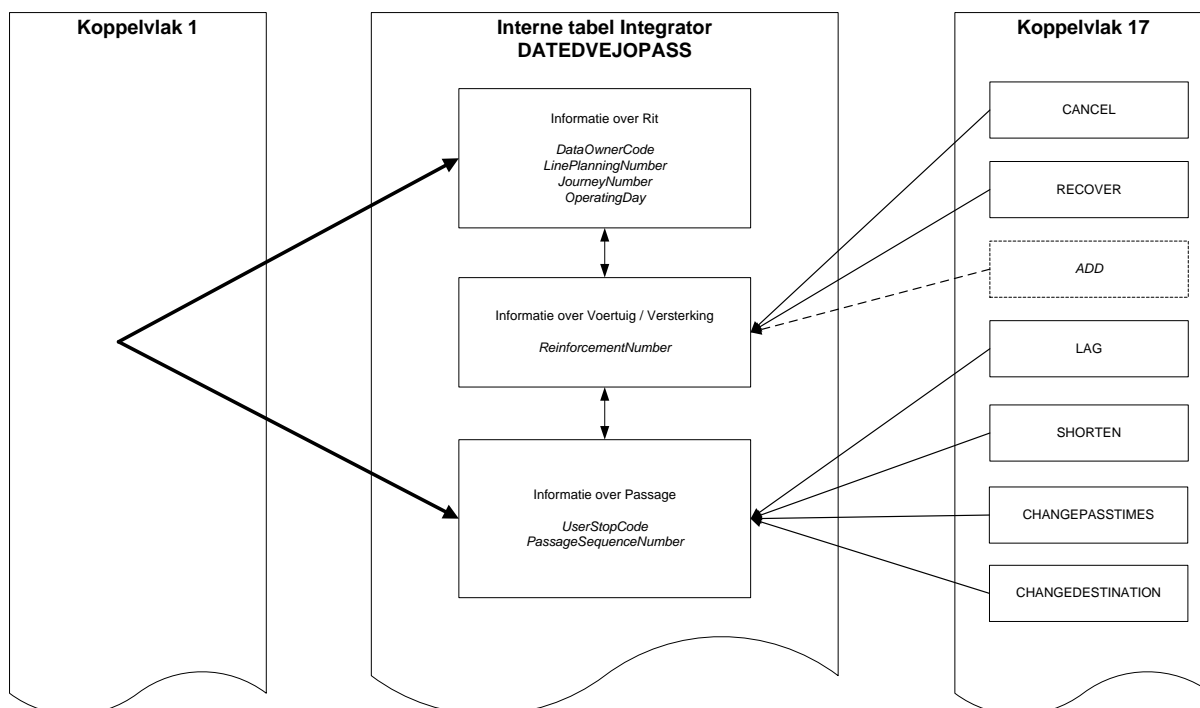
Koppelvlak 1

Interne tabel Integrator
DATEDVEJOPASS

Informatie over Rit

DataOwnerCode
LinePlanningNumber
JourneyNumber
OperatingDay

Informatie over Voertuig / Versterking

ReinforcementNumber

Informatie over Passage

UserStopCode
PassageSequenceNumber

Koppelvlak 17

CANCEL

RECOVER

ADD

LAG

SHORTEN

CHANGEPASSTIMES

CHANGEDESTINATION